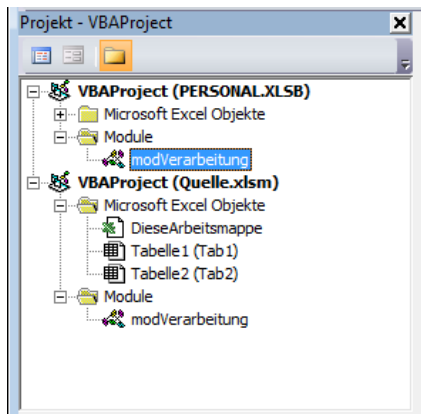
Projekt - VBAProject

VBAProject (PERSONAL.XLSB)
Microsoft Excel Objekte
Module
modVerarbeitung
VBAProject (Quelle.xlsm)
Microsoft Excel Objekte
DieseArbeitsmappe
Tabelle1 (Tab1)
Tabelle2 (Tab2)
Module
modVerarbeitung